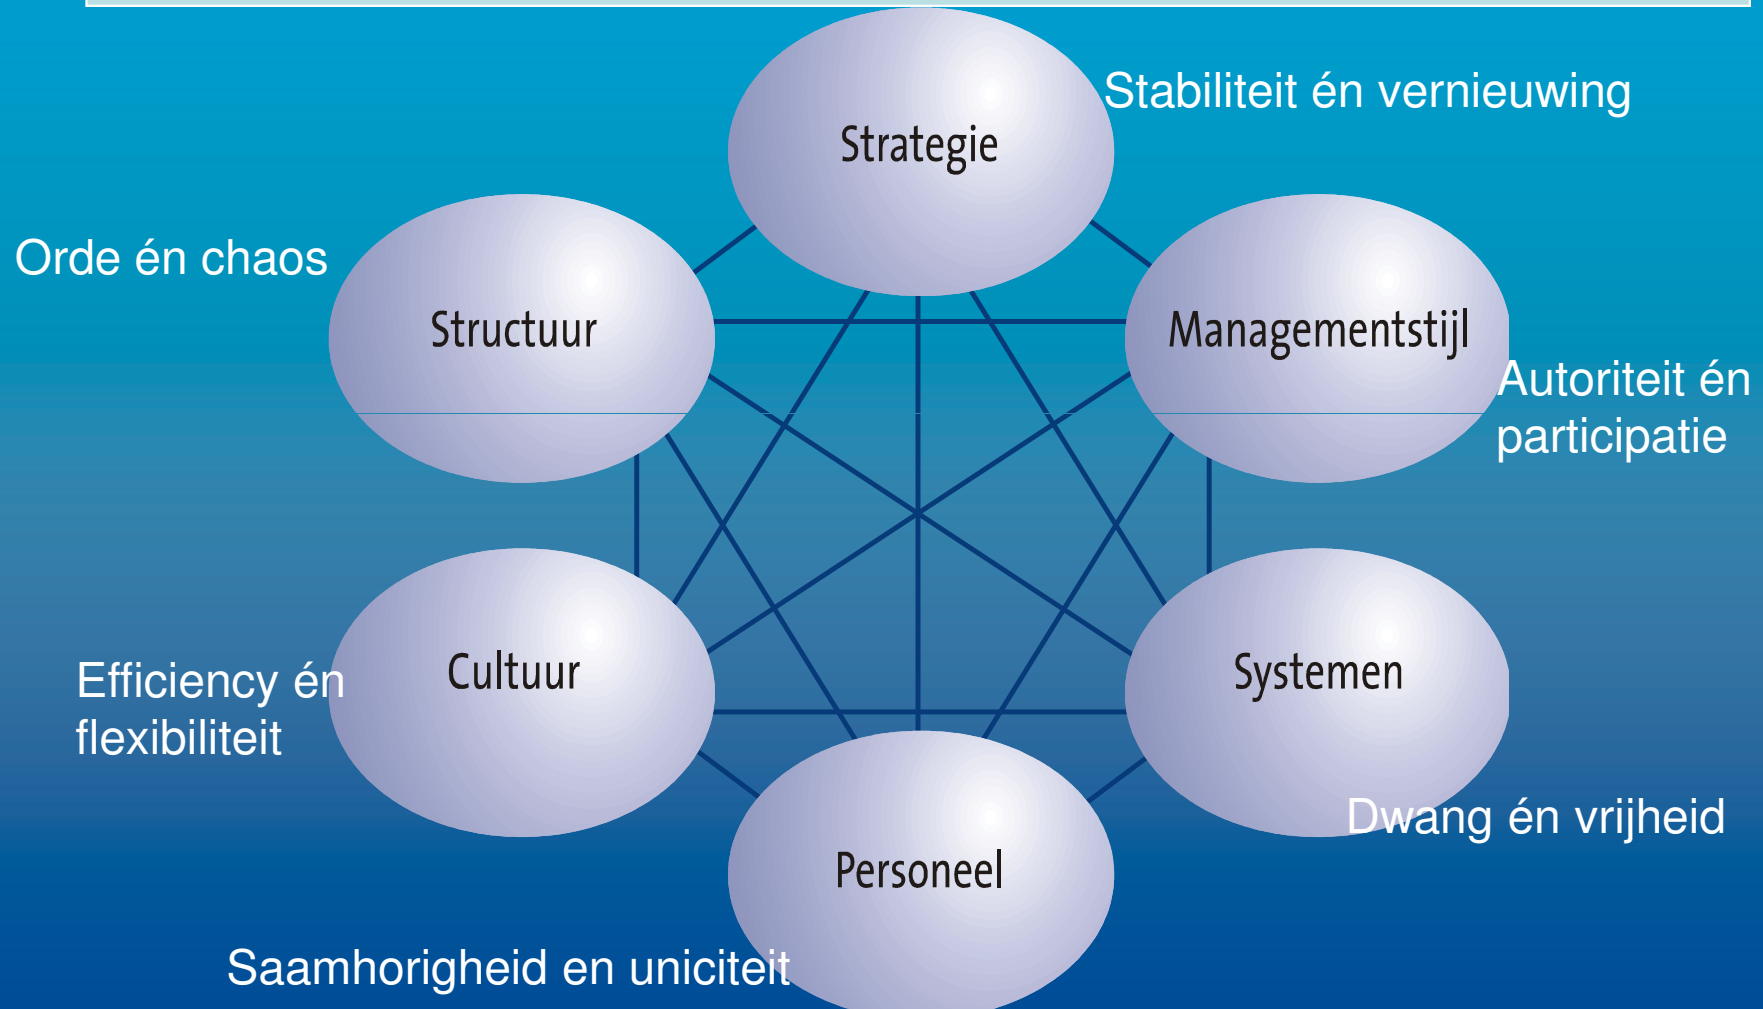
Strategie
Stabiliteit én vernieuwing

Orde én chaos
Structuur

Managementstijl
Autoriteit én participatie

Efficiency én flexibiliteit
Cultuur

Systemen
Dwang én vrijheid

Personeel
Saamhorigheid en uniciteit